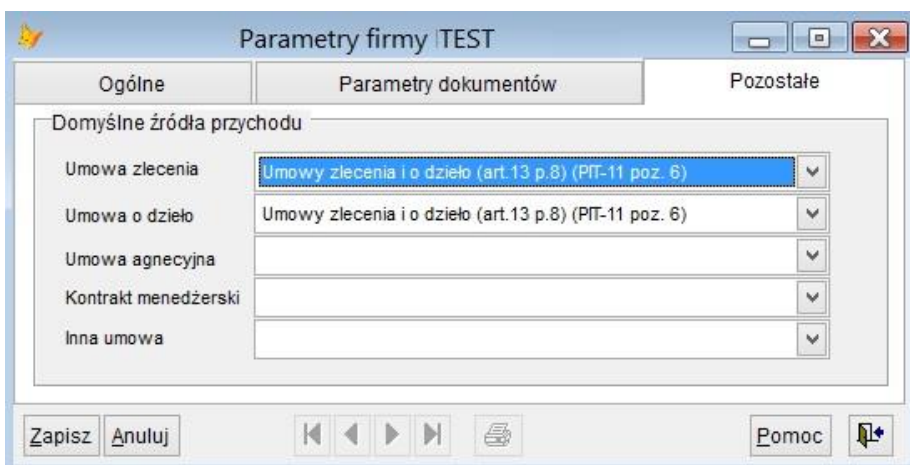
Parametry firmy TEST

Ogólne | Parametry dokumentów | Pozostałe

Domyślne źródła przychodu

Umowa zlecenia: Umowy zlecenia i o dzieło (art.13 p.8) (PIT-11 poz. 6)
Umowa o dzieło: Umowy zlecenia i o dzieło (art.13 p.8) (PIT-11 poz. 6)
Umowa agnecyjna
Kontrakt menedżerski
Inna umowa

Zapisz | Anuluj | Pomoc